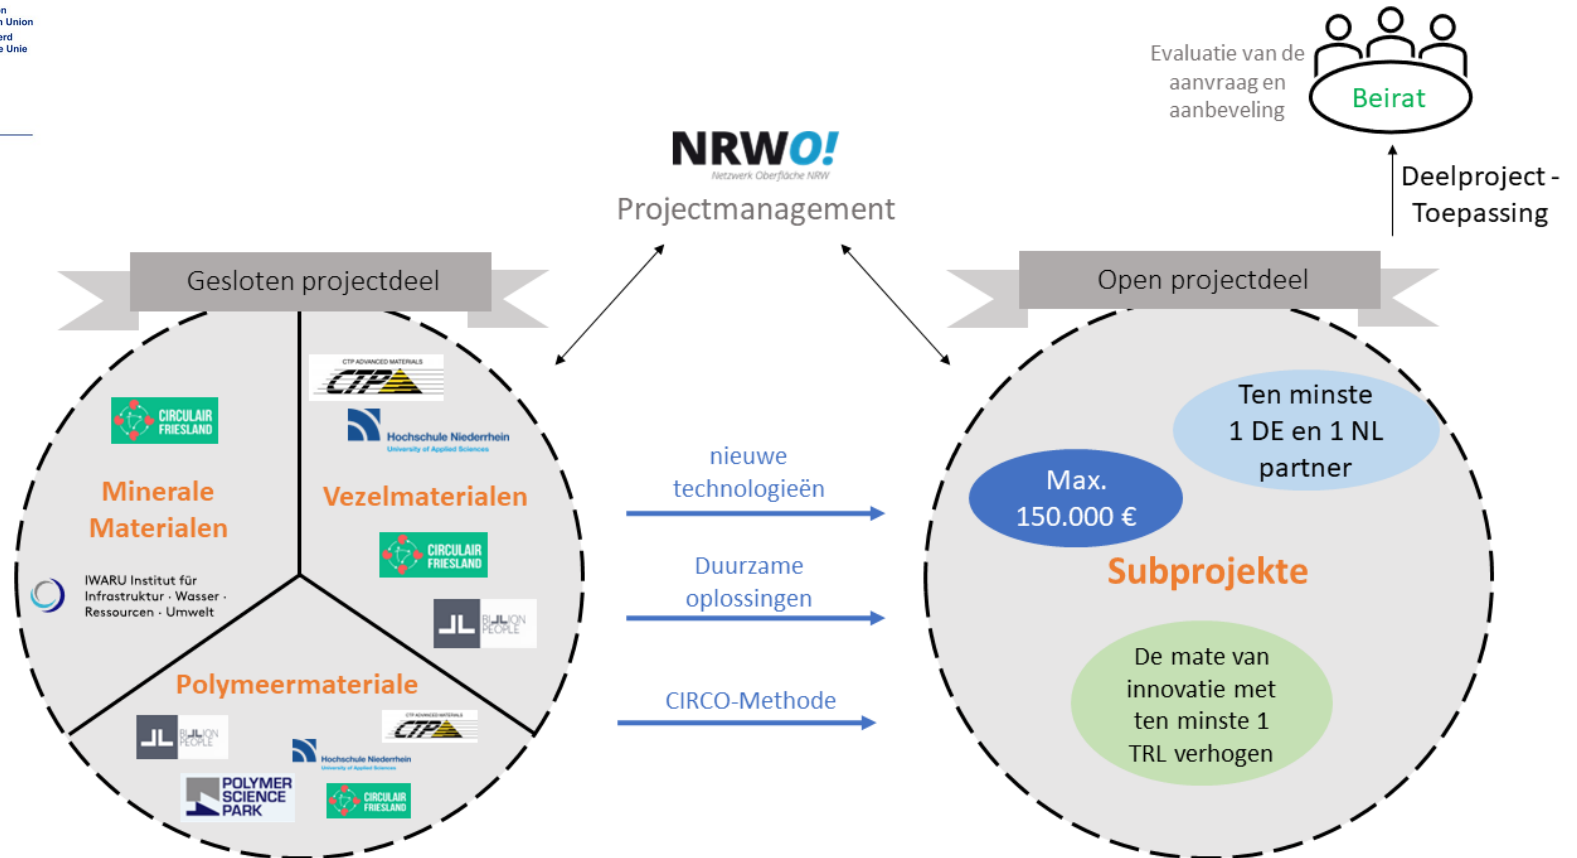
n
n Union
erd
e Unie

Evaluatie van de aanvraag en aanbeveling

Beirat

Deelproject - Toepassing

NRWO!
Netzwerk Oberfläche NRW
Projectmanagement

Gesloten projectdeel

Open projectdeel

CIRCULAIR FRIESLAND

Minerale Materialen

IWARU Institut für Infrastruktur · Wasser · Ressourcen · Umwelt

CTP ADVANCED MATERIALS
CTP

Hochschule Niederrhein
University of Applied Sciences

Vezelmaterialen

CIRCULAIR FRIESLAND

BILLION PEOPLE

Polymeermateriale

BILLION PEOPLE

CTP ADVANCED MATERIALS
CTP

Hochschule Niederrhein
University of Applied Sciences

POLYMER SCIENCE PARK

CIRCULAIR FRIESLAND

nieuwe technologieën

Duurzame oplossingen

CIRCO-Methode

Ten minste 1 DE en 1 NL partner

Max. 150.000 €

Subprojekte

De mate van innovatie met ten minste 1 TRL verhogen